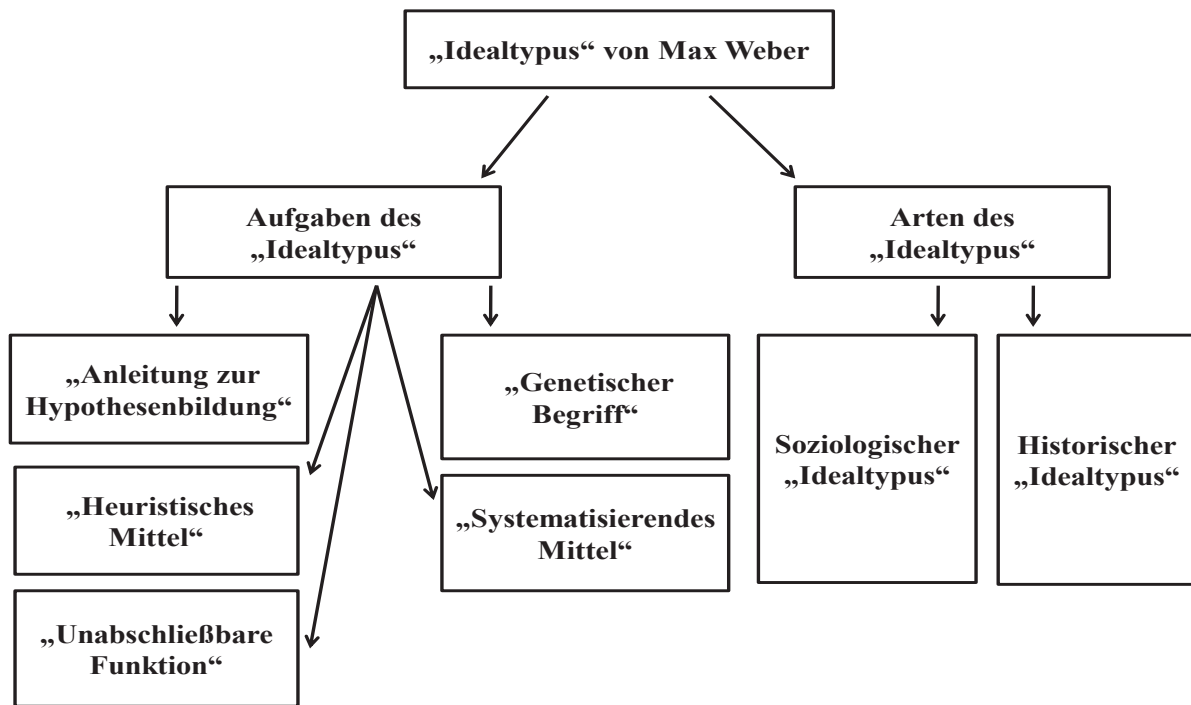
„Idealtypus“ von Max Weber

Aufgaben des „Idealtypus“

Arten des „Idealtypus“

„Anleitung zur Hypothesenbildung“

„Heuristisches Mittel“

„Unabschließbare Funktion“

„Genetischer Begriff“

„Systematisierendes Mittel“

Soziologischer „Idealtypus“

Historischer „Idealtypus“